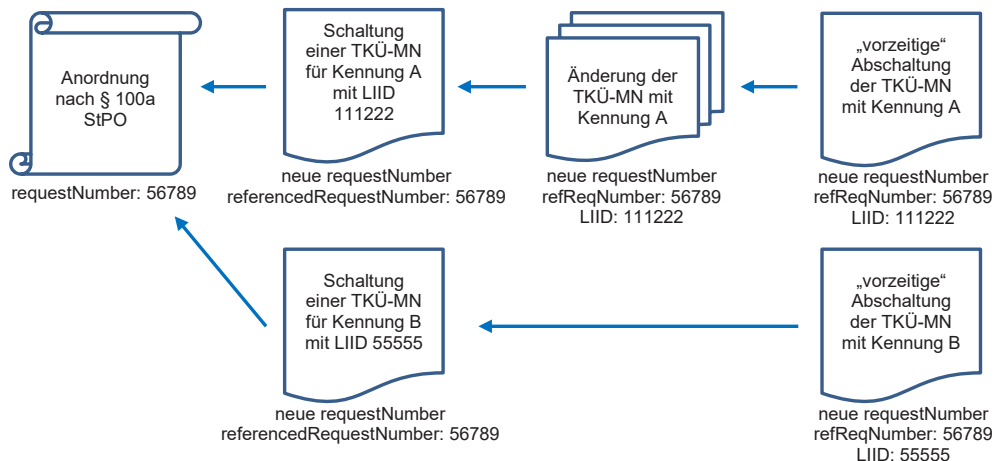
Anordnung nach § 100a StPO

requestNumber: 56789

Schaltung einer TKÜ-MN für Kennung A mit LIID 111222

neue requestNumber
referencedRequestNumber: 56789

Änderung der TKÜ-MN mit Kennung A

neue requestNumber
refReqNumber: 56789
LIID: 111222

„vorzeitige“ Abschaltung der TKÜ-MN mit Kennung A

neue requestNumber
refReqNumber: 56789
LIID: 111222

Schaltung einer TKÜ-MN für Kennung B mit LIID 55555

neue requestNumber
referencedRequestNumber: 56789

„vorzeitige“ Abschaltung der TKÜ-MN mit Kennung B

neue requestNumber
refReqNumber: 56789
LIID: 55555